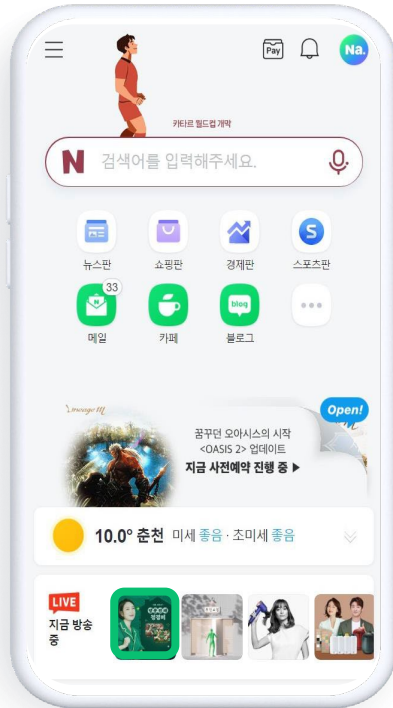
Pay

Na.

카타르 월드컵 개막

N 검색어를 입력해주세요.

뉴스판

쇼핑판

경제판

S 스포츠판

33

메일

카페

blog

블로그

Open!

Lineage W

꿈꾸던 오아시스의 시작
<OASIS 2> 업데이트
지금 사전예약 진행 중 ▶

10.0° 춘천 미세 좋음 · 초미세 좋음

LIVE
지금 방송 중